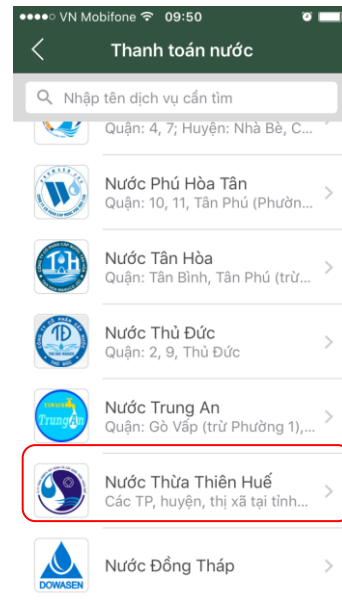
●●●●○ VN Mobifone 09:50

Thanh toán nước

Nhập tên dịch vụ cần tìm

Quận: 4, 7; Huyện: Nhà Bè, C...

Nước Phú Hòa Tân
Quận: 10, 11, Tân Phú (Phườn...

Nước Tân Hòa
Quận: Tân Bình, Tân Phú (trừ...

Nước Thủ Đức
Quận: 2, 9, Thủ Đức

Nước Trung An
Quận: Gò Vấp (trừ Phường 1),...

Nước Thừa Thiên Huế
Các TP, huyện, thị xã tại tỉnh...

Nước Đồng Tháp

DOWASEN

Trung An